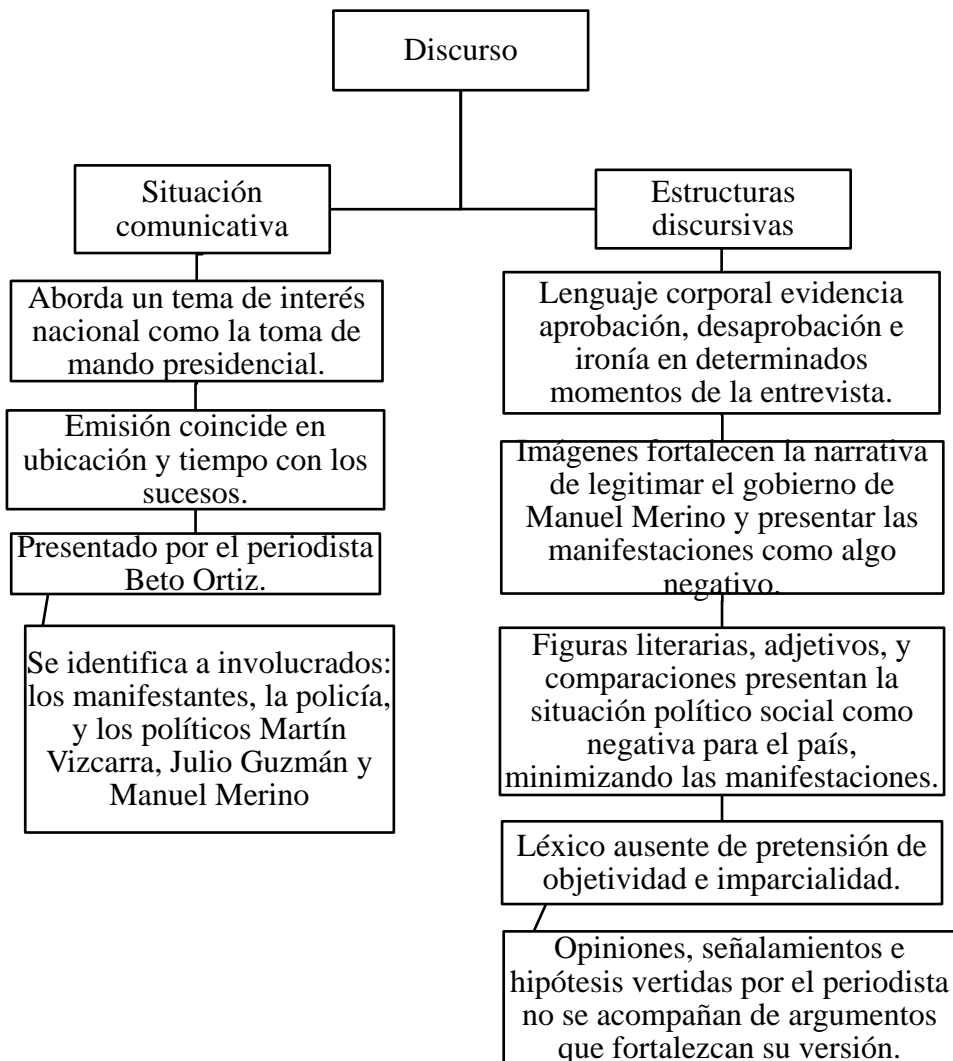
Discurso

Situación comunicativa

Aborda un tema de interés nacional como la toma de mando presidencial.

Emisión coincide en ubicación y tiempo con los sucesos.

Presentado por el periodista Beto Ortiz.

Se identifica a involucrados: los manifestantes, la policía, y los políticos Martín Vizcarra, Julio Guzmán y Manuel Merino

Estructuras discursivas

Lenguaje corporal evidencia aprobación, desaprobación e ironía en determinados momentos de la entrevista.

Imágenes fortalecen la narrativa de legitimar el gobierno de Manuel Merino y presentar las manifestaciones como algo negativo.

Figuras literarias, adjetivos, y comparaciones presentan la situación político social como negativa para el país, minimizando las manifestaciones.

Léxico ausente de pretensión de objetividad e imparcialidad.

Opiniones, señalamientos e hipótesis vertidas por el periodista no se acompañan de argumentos que fortalezcan su versión.